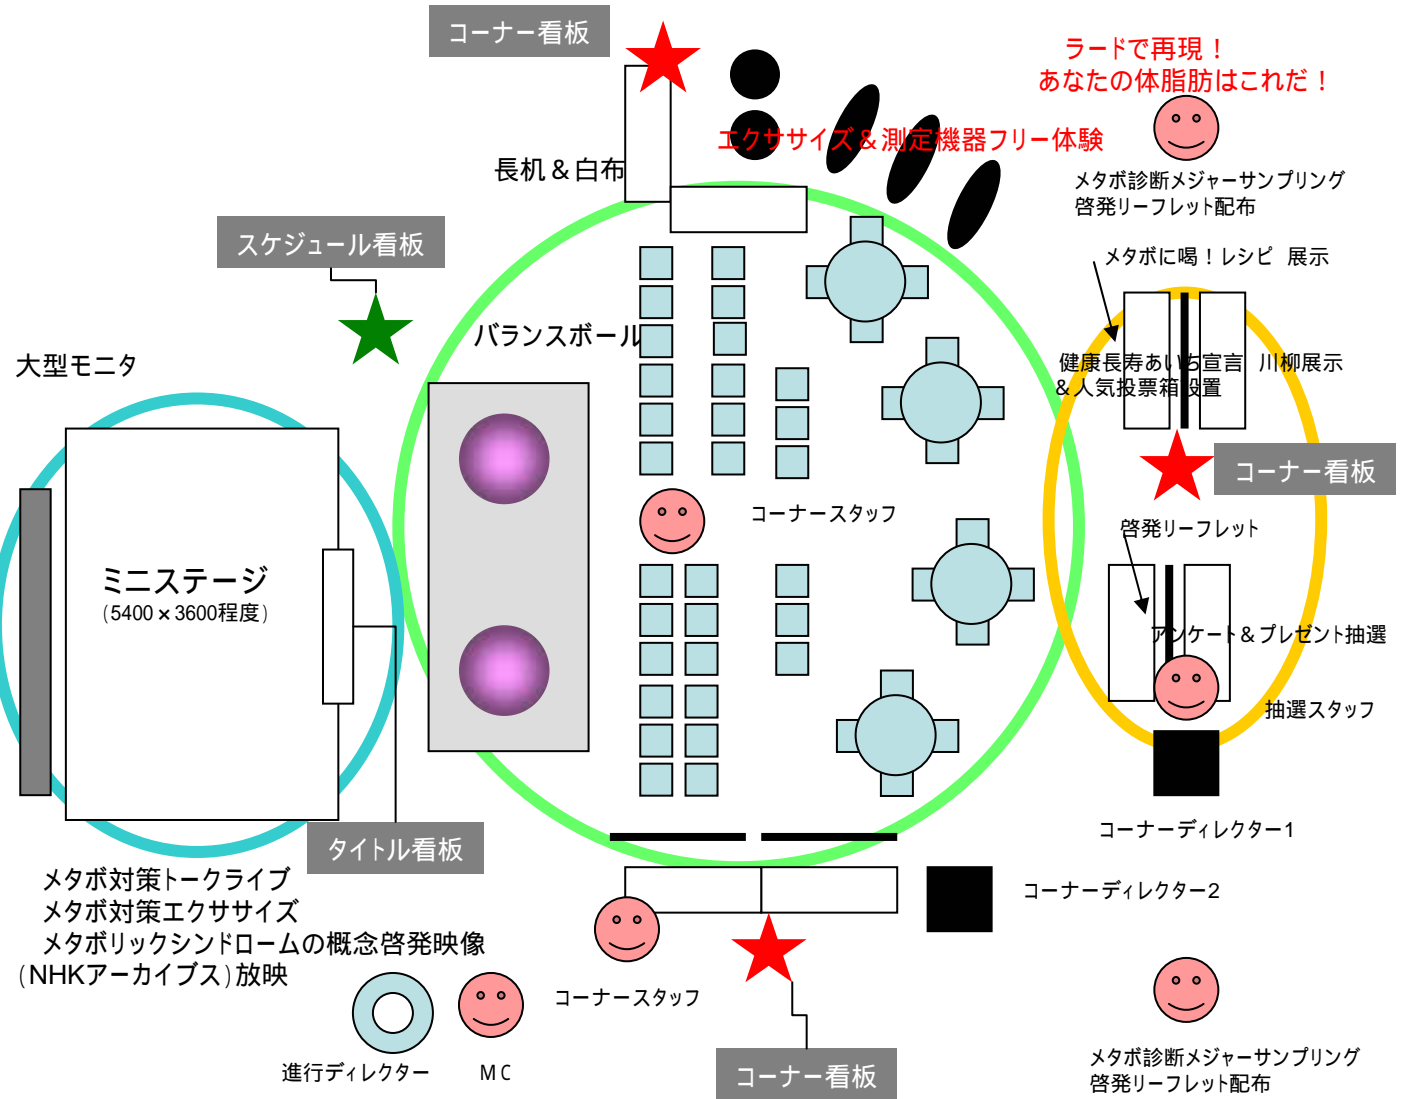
コーナー看板

ラードで再現！
あなたの体脂肪はこれだ！

エクササイズ＆測定機器フリー体験

長机＆白布

メタボ診断メジャーサンプリング
啓発リーフレット配布

スケジュール看板

メタボに喝！レシピ　展示

バランスボール

大型モニタ

健康長寿あいち宣言　川柳展示
＆人気投票箱設置

コーナー看板

コーナースタッフ

啓発リーフレット

ミニステージ
（5400×3600程度）

アンケート＆プレゼント抽選

抽選スタッフ

コーナーディレクター1

タイトル看板

メタボ対策トークライブ
メタボ対策エクササイズ
メタボリックシンドロームの概念啓発映像
（NHKアーカイブス）放映

コーナーディレクター2

コーナースタッフ

進行ディレクター　MC

メタボ診断メジャーサンプリング
啓発リーフレット配布

コーナー看板